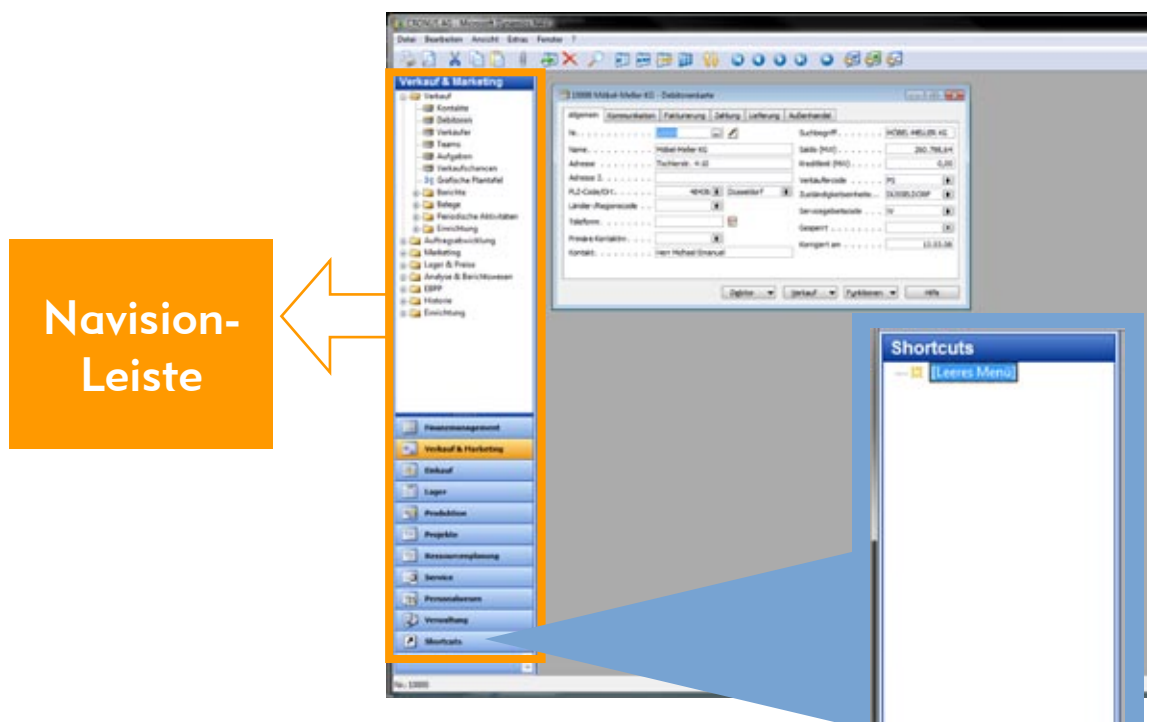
CRONUS AG - Microsoft Dynamics NAV

Datei Bearbeiten Ansicht Extras Fenster ?

Verkauf & Marketing

Verkauf
Kontakte
Debitoren
Verkäufer
Teams
Aufgaben
Verkaufschancen
Grafische Plantafel
Berichte
Belege
Periodische Aktivitäten
Einrichtung
Auftragsabwicklung
Marketing
Lager & Preise
Analyse & Berichtswesen
EBPP
Historie
Einrichtung

Finanzmanagement
Verkauf & Marketing
Einkauf
Lager
Produktion
Projekte
Ressourcenplanung
Service
Personalwesen
Verwaltung
Shortcuts

Nr. 10000

10000 Möbel-Meller KG - Debitorenkarte

Allgemein | Kommunikation | Fakturierung | Zahlung | Lieferung | Außenhandel

Nr. . . . . . . . . . . 10000
Name . . . . . . . . . Möbel-Meller KG
Adresse . . . . . . . Tischlerstr. 4-10
Adresse 2 . . . . . .
PLZ-Code/Ort . . . . 40436 Düsseldorf
Länder-/Regionscode
Telefonnr. . . . . . .
Primäre Kontaktnr. . .
Kontakt . . . . . . . . Herr Michael Emanuel

Suchbegriff . . . . . MÖBEL-MELLER KG
Saldo (MW) . . . . . 260.798,64
Kreditlimit (MW) . . . 0,00
Verkäufercode . . . . PS
Zuständigkeitseinheitencode . . DUSSELDORF
Servicegebietscode . . . . W
Gesperrt . . . . . . .
Korrigiert am . . . . . 13.03.06

Debitor | Verkauf | Funktionen | Hilfe

Navision-Leiste

Shortcuts
[Leeres Menü]